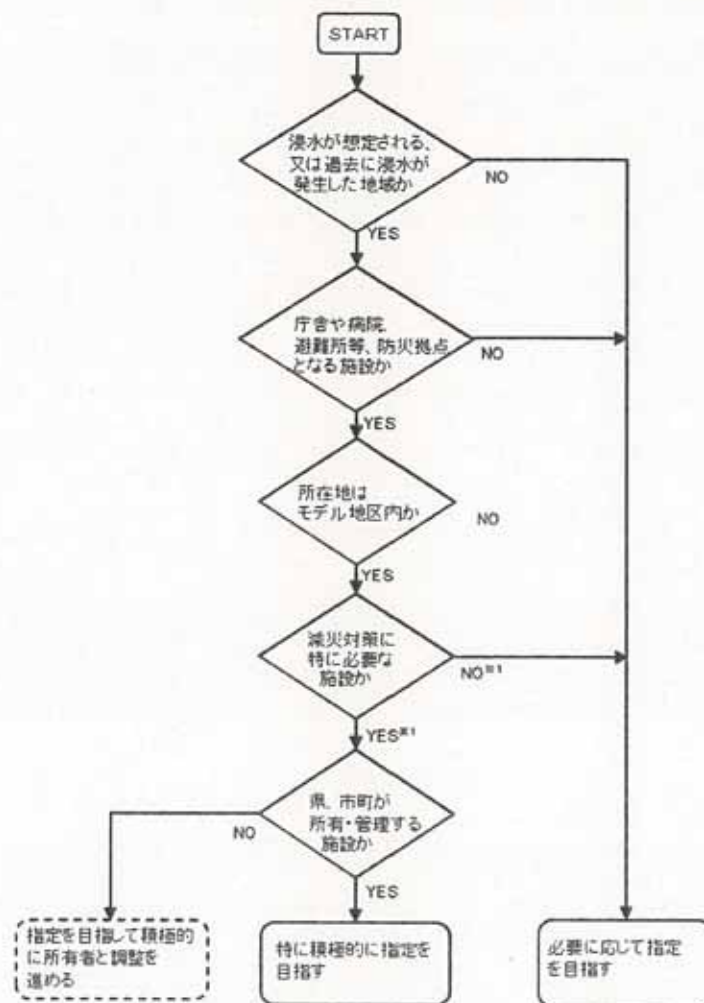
START

浸水が想定される、又は過去に浸水が発生した地域か

NO

YES

庁舎や病院、避難所等、防災拠点となる施設か

NO

YES

所在地はモデル地区内か

NO

YES

減災対策に特に必要な施設か

NO※1

YES※1

県、市町が所有・管理する施設か

NO

YES

指定を目指して積極的に所有者と調整を進める

特に積極的に指定を目指す

必要に応じて指定を目指す